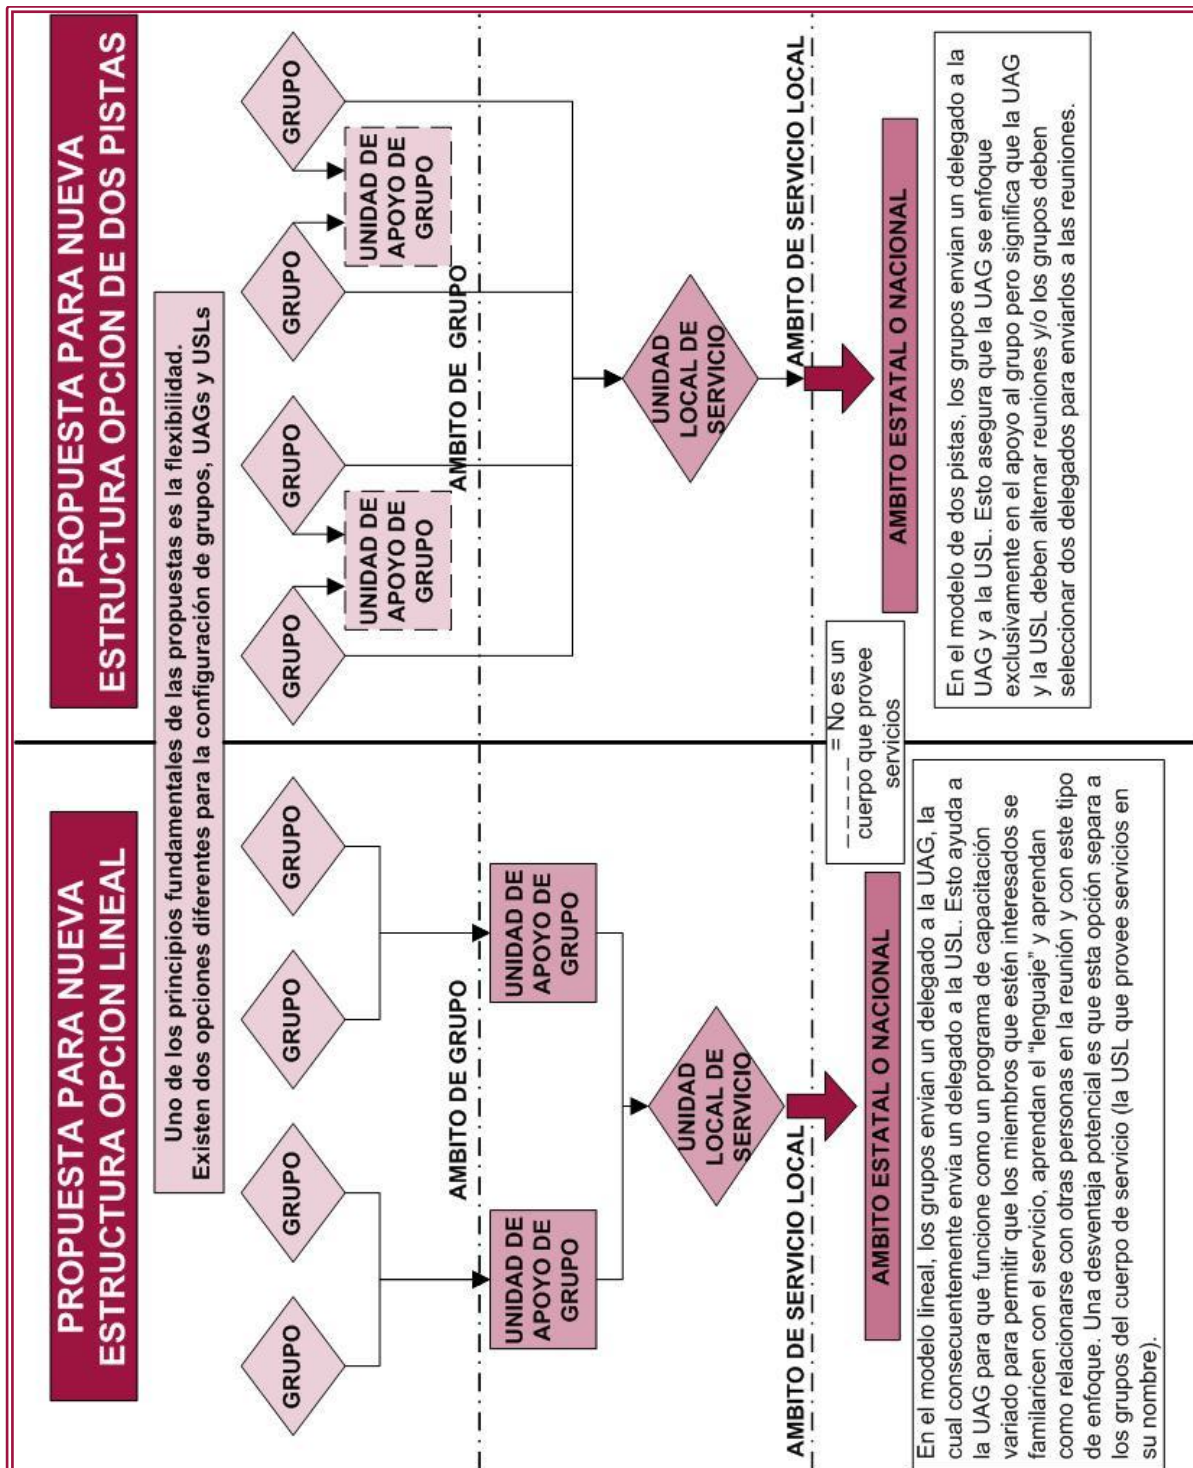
PROPUESTA PARA NUEVA ESTRUCTURA OPCION LINEAL

Uno de los principios fundamentales de las propuestas es la flexibilidad. Existen dos opciones diferentes para la configuración de grupos, UAGs y USLs

GRUPO

GRUPO

GRUPO

GRUPO

AMBITO DE GRUPO

UNIDAD DE APOYO DE GRUPO

UNIDAD DE APOYO DE GRUPO

UNIDAD LOCAL DE SERVICIO

AMBITO DE SERVICIO LOCAL

AMBITO ESTATAL O NACIONAL

En el modelo lineal, los grupos envian un delegado a la UAG, la cual consecuentemente envia un delegado a la USL. Esto ayuda a la UAG para que funcione como un programa de capacitación variado para permitir que los miembros que estén interesados se familaricen con el servicio, aprendan el "lenguaje" y aprendan como relacionarse con otras personas en la reunión y con este tipo de enfoque. Una desventaja potencial es que esta opción separa a los grupos del cuerpo de servicio (la USL que provee servicios en su nombre).

PROPUESTA PARA NUEVA ESTRUCTURA OPCION DE DOS PISTAS

GRUPO

GRUPO

GRUPO

GRUPO

UNIDAD DE APOYO DE GRUPO

UNIDAD DE APOYO DE GRUPO

AMBITO DE GRUPO

UNIDAD LOCAL DE SERVICIO

AMBITO DE SERVICIO LOCAL

AMBITO ESTATAL O NACIONAL

- - - - - = No es un cuerpo que provee servicios

En el modelo de dos pistas, los grupos envian un delegado a la UAG y a la USL. Esto asegura que la UAG se enfoque exclusivamente en el apoyo al grupo pero significa que la UAG y la USL deben alternar reuniones y/o los grupos deben seleccionar dos delegados para enviarlos a las reuniones.